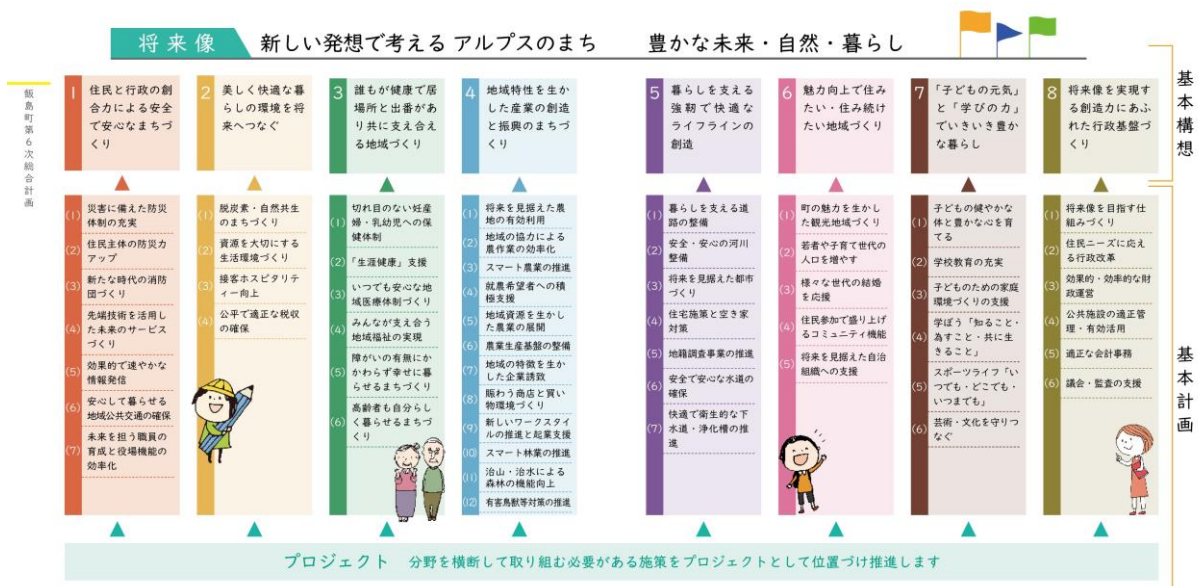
将来像　新しい発想で考える アルプスのまち　豊かな未来・自然・暮らし

飯島町第6次総合計画

基本構想

1 住民と行政の創合力による安全で安心なまちづくり

2 美しく快適な暮らしの環境を将来へつなぐ

3 誰もが健康で居場所と出番があり共に支え合える地域づくり

4 地域特性を生かした産業の創造と振興のまちづくり

5 暮らしを支える強靭で快適なライフラインの創造

6 魅力向上で住みたい・住み続けたい地域づくり

7 「子どもの元気」と「学びの力」でいきいき豊かな暮らし

8 将来像を実現する創造力にあふれた行政基盤づくり

基本計画

(1) 災害に備えた防災体制の充実
(2) 住民主体の防災力アップ
(3) 新たな時代の消防団づくり
(4) 先端技術を活用した未来のサービスづくり
(5) 効果的で速やかな情報発信
(6) 安心して暮らせる地域公共交通の確保
(7) 未来を担う職員の育成と役場機能の効率化

(1) 脱炭素・自然共生のまちづくり
(2) 資源を大切にする生活環境づくり
(3) 接客ホスピタリティー向上
(4) 公平で適正な税収の確保

(1) 切れ目のない妊産婦・乳幼児への保健体制
(2) 「生涯健康」支援
(3) いつでも安心な地域医療体制づくり
(4) みんなが支え合う地域福祉の実現
(5) 障がいの有無にかかわらず幸せに暮らせるまちづくり
(6) 高齢者も自分らしく暮らせるまちづくり

(1) 将来を見据えた農地の有効利用
(2) 地域の協力による農作業の効率化
(3) スマート農業の推進
(4) 就農希望者への積極支援
(5) 地域資源を生かした農業の展開
(6) 農業生産基盤の整備
(7) 地域の特徴を生かした企業誘致
(8) 賑わう商店と買い物環境づくり
(9) 新しいワークスタイルの推進と起業支援
(10) スマート林業の推進
(11) 治山・治水による森林の機能向上
(12) 有害鳥獣等対策の推進

(1) 暮らしを支える道路の整備
(2) 安全・安心の河川整備
(3) 将来を見据えた都市づくり
(4) 住宅施策と空き家対策
(5) 地籍調査事業の推進
(6) 安全で安心な水道の確保
(7) 快適で衛生的な下水道・浄化槽の推進

(1) 町の魅力を生かした観光地域づくり
(2) 若者や子育て世代の人口を増やす
(3) 様々な世代の結婚を応援
(4) 住民参加で盛り上げるコミュニティ機能
(5) 将来を見据えた自治組織への支援

(1) 子どもの健やかな体と豊かな心を育てる
(2) 学校教育の充実
(3) 子どものための家庭環境づくりの支援
(4) 学ぼう「知ること・為すこと・共に生きること」
(5) スポーツライフ「いつでも・どこでも・いつまでも」
(6) 芸術・文化を守りつなぐ

(1) 将来像を目指す仕組みづくり
(2) 住民ニーズに応える行政改革
(3) 効果的・効率的な財政運営
(4) 公共施設の適正管理・有効活用
(5) 適正な会計事務
(6) 議会・監査の支援

プロジェクト　分野を横断して取り組む必要がある施策をプロジェクトとして位置づけ推進します